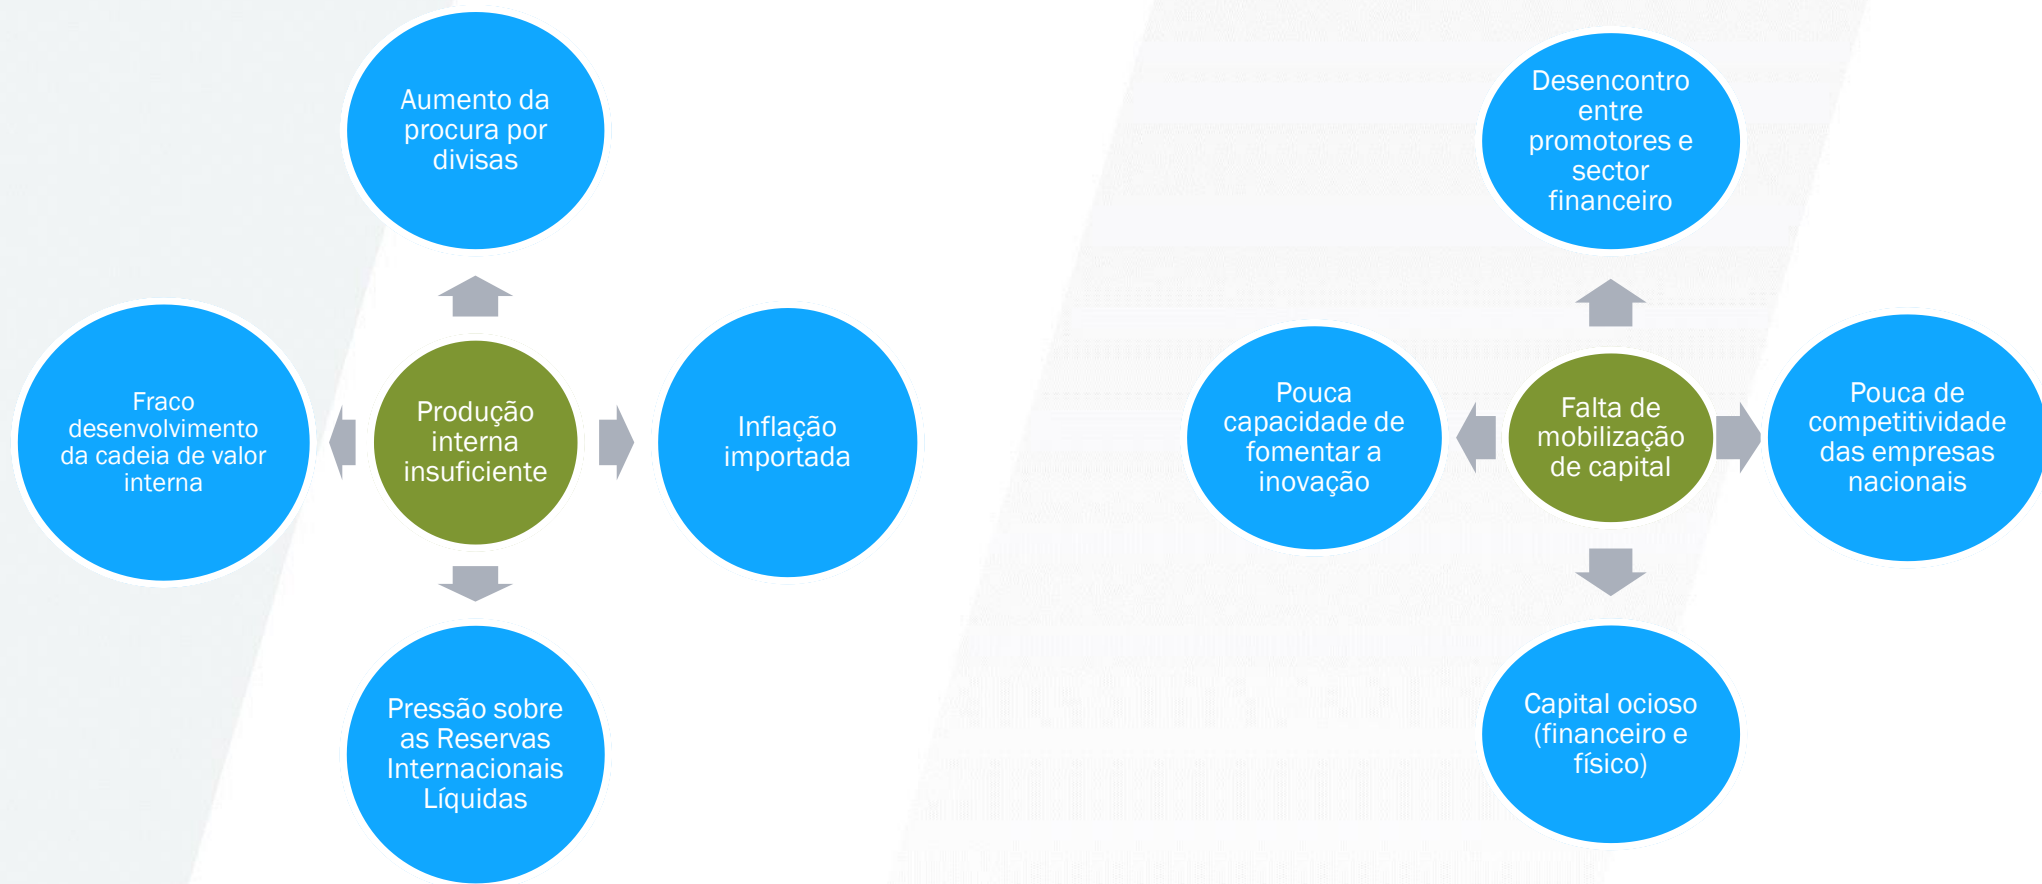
Aumento da procura por divisas

Fraco desenvolvimento da cadeia de valor interna

Produção interna insuficiente

Inflação importada

Pressão sobre as Reservas Internacionais Líquidas

Desencontro entre promotores e sector financeiro

Pouca capacidade de fomentar a inovação

Falta de mobilização de capital

Pouca de competitividade das empresas nacionais

Capital ocioso (financeiro e físico)